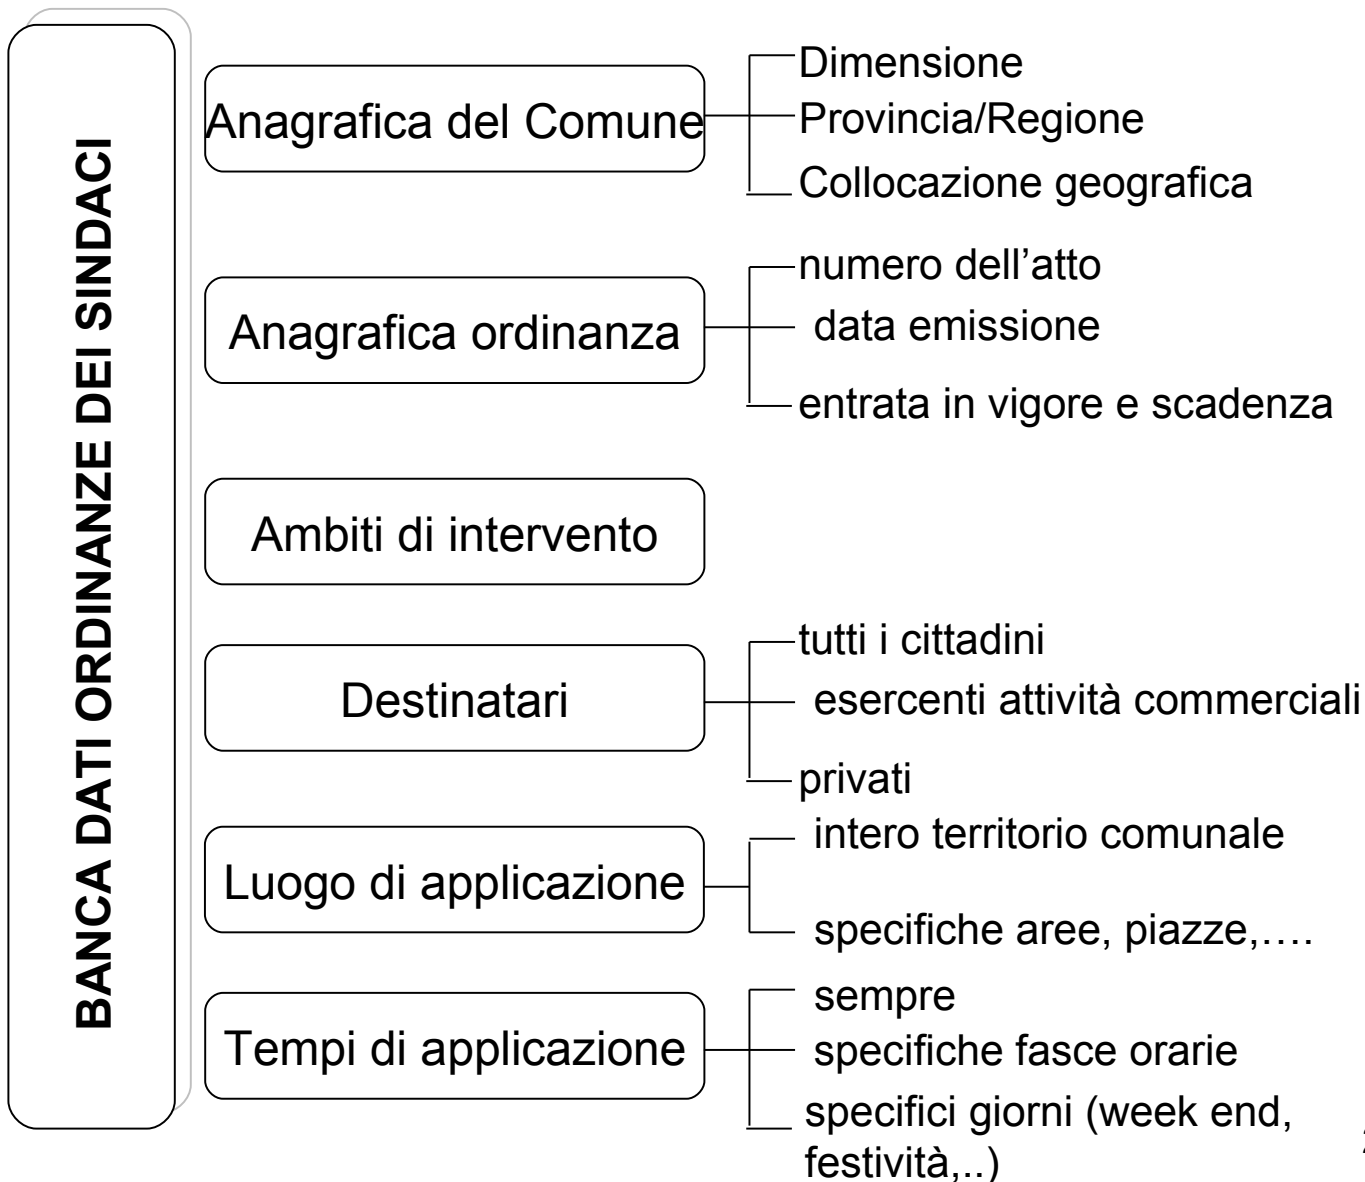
BANCA DATI ORDINANZE DEI SINDACI

Anagrafica del Comune
Dimensione
Provincia/Regione
Collocazione geografica

Anagrafica ordinanza
numero dell’atto
data emissione
entrata in vigore e scadenza

Ambiti di intervento

Destinatari
tutti i cittadini
esercenti attività commerciali
privati

Luogo di applicazione
intero territorio comunale
specifiche aree, piazze,….

Tempi di applicazione
sempre
specifiche fasce orarie
specifici giorni (week end, festività,..)

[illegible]